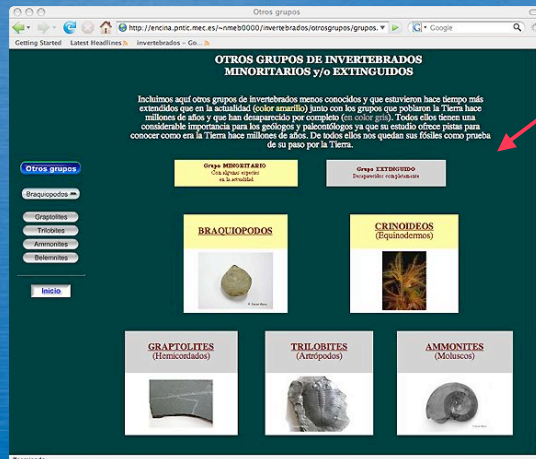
Otros grupos

http://encina.pntic.mec.es/~nmeb0000/invertebrados/otrosgrupos/grupos.

Google

Getting Started Latest Headlines invertebrados – Go...

OTROS GRUPOS DE INVERTEBRADOS MINORITARIOS y/o EXTINGUIDOS

Incluimos aquí otros grupos de invertebrados menos conocidos y que estuvieron hace tiempo más extendidos que en la actualidad (color amarillo) junto con los grupos que poblaron la Tierra hace millones de años y que han desaparecido por completo (en color gris). Todos ellos tienen una considerable importancia para los geólogos y paleontólogos ya que su estudio ofrece pistas para conocer como era la Tierra hace millones de años. De todos ellos nos quedan sus fósiles como prueba de su paso por la Tierra.

Otros grupos

Braquiopodos

Graptolites

Trilobites

Ammonites

Belemnites

Inicio

Grupo MINORITARIO
Con algunas especies en la actualidad

Grupo EXTINGUIDO
Desaparecidos completamente

BRAQUIOPODOS

CRINOIDEOS
(Equinodermos)

GRAPTOLITES
(Hemicordados)

TRILOBITES
(Artrópodos)

AMMONITES
(Moluscos)

Terminado